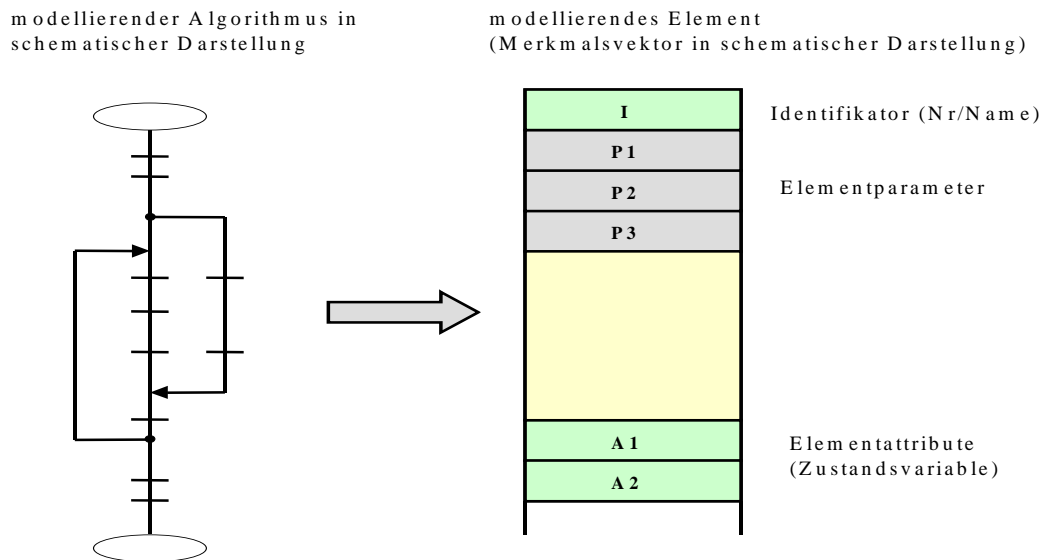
modellierender Algorithmus in schematischer Darstellung

modellierendes Element (Merkmalsvektor in schematischer Darstellung)

I

Identifikator (Nr/Name)

P1

P2

P3

Elementparameter

A1

A2

Elementattribute (Zustandsvariable)